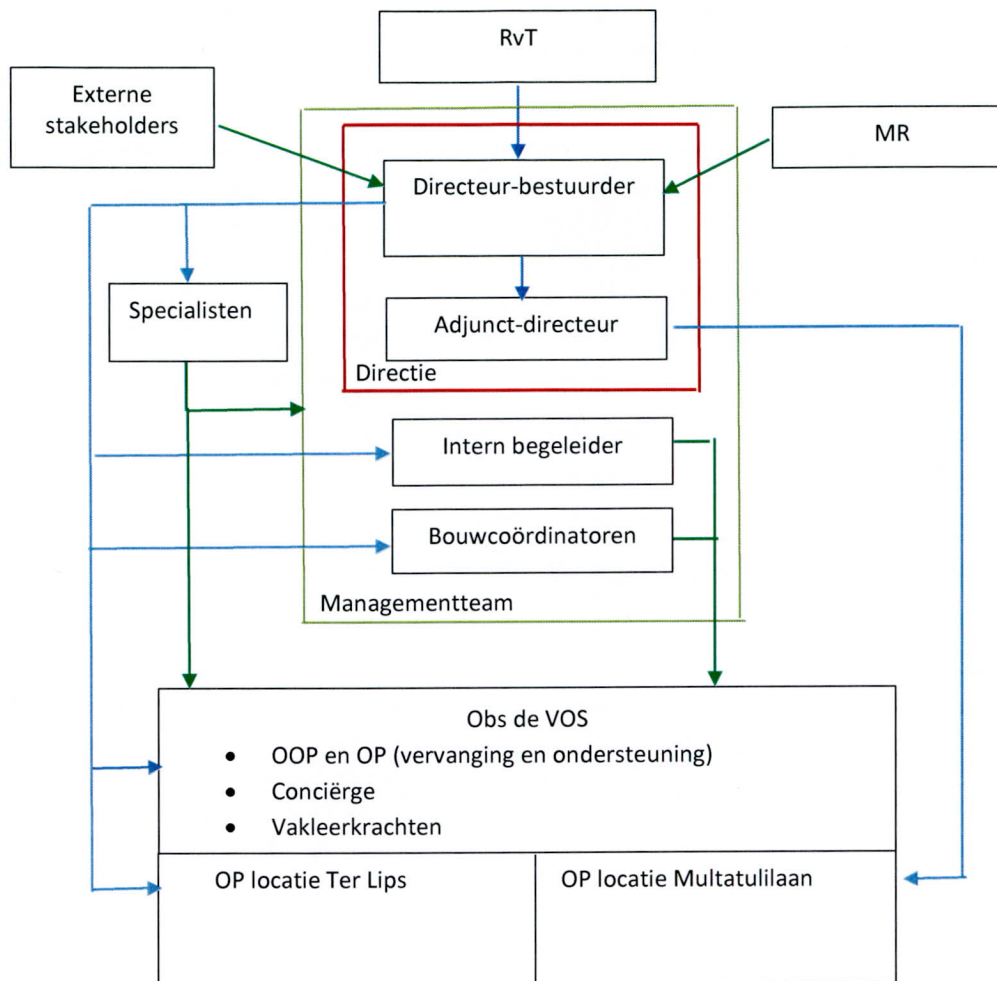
RvT

Externe stakeholders

MR

Directeur-bestuurder

Adjunct-directeur

Directie

Specialisten

Intern begeleider

Bouwcoördinatoren

Managementteam

Obs de VOS
- OOP en OP (vervanging en ondersteuning)
- Conciërge
- Vakleerkrachten

OP locatie Ter Lips

OP locatie Multatulilaan